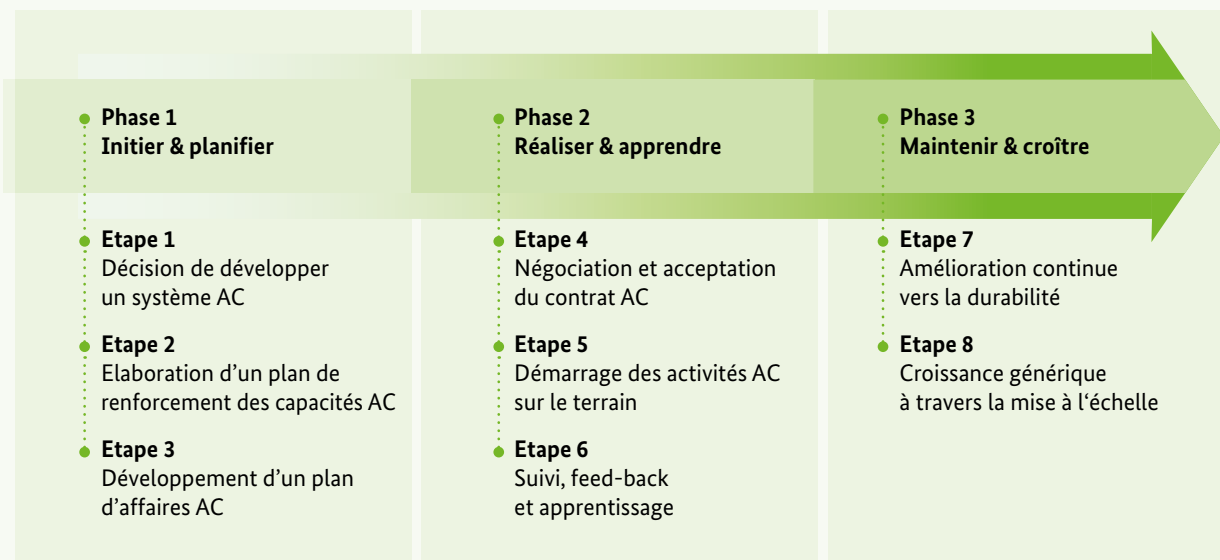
Phase 1
Initier & planifier

Etape 1
Décision de développer un système AC

Etape 2
Elaboration d'un plan de renforcement des capacités AC

Etape 3
Développement d'un plan d'affaires AC

Phase 2
Réaliser & apprendre

Etape 4
Négociation et acceptation du contrat AC

Etape 5
Démarrage des activités AC sur le terrain

Etape 6
Suivi, feed-back et apprentissage

Phase 3
Maintenir & croître

Etape 7
Amélioration continue vers la durabilité

Etape 8
Croissance générique à travers la mise à l'échelle